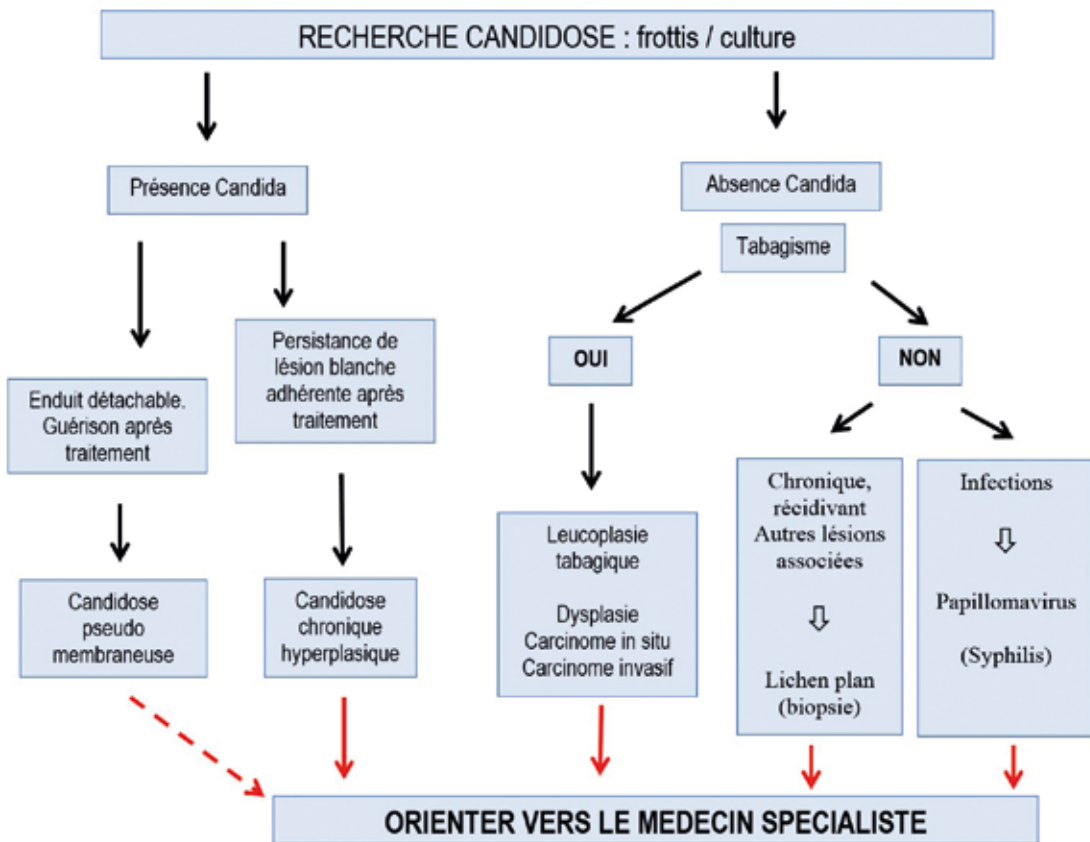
RECHERCHE CANDIDOSE : frottis / culture

Présence Candida

Absence Candida

Tabagisme

Enduit détachable. Guérison aprés traitement

Persistance de lésion blanche adhérente aprés traitement

OUI

NON

Candidose pseudo membraneuse

Candidose chronique hyperplasique

Leucoplasie tabagique

Dysplasie
Carcinome in situ
Carcinome invasif

Chronique, récidivant
Autres lésions associées

Lichen plan (biopsie)

Infections

Papillomavirus

(Syphilis)

ORIENTER VERS LE MEDECIN SPECIALISTE